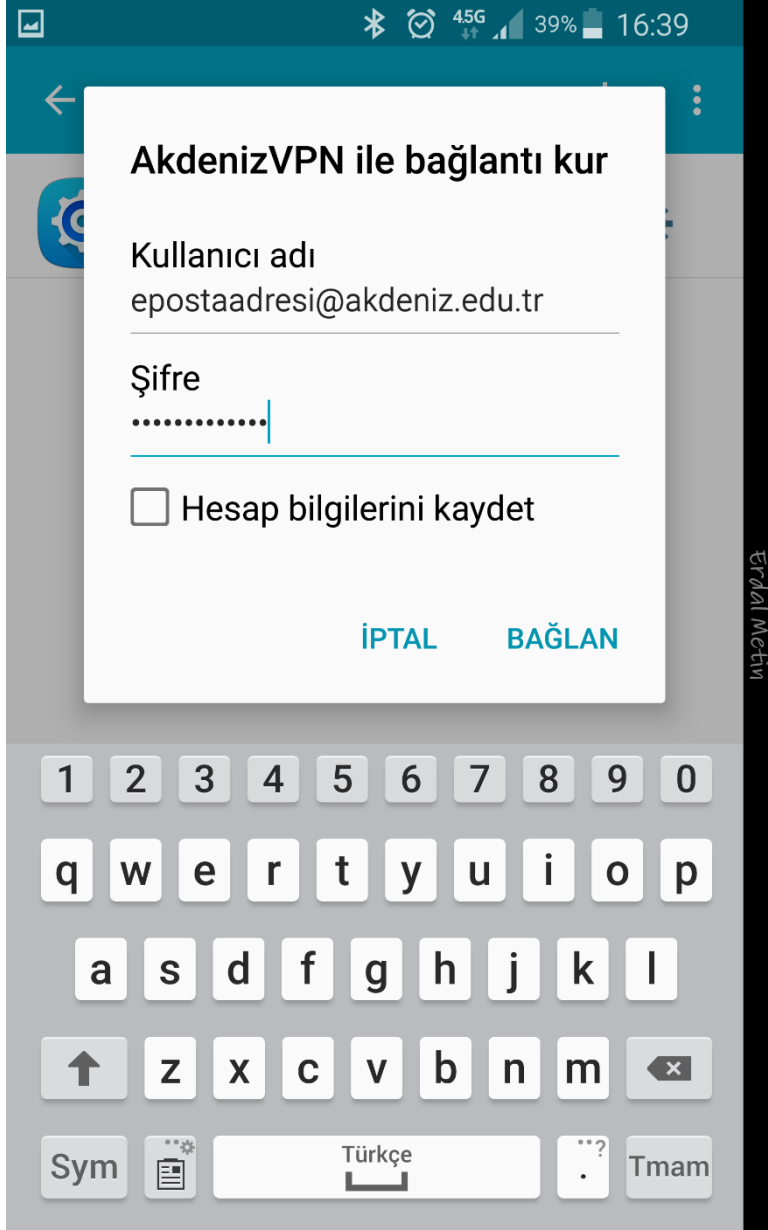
4.5G 39% 16:39

AkdenizVPN ile bağlantı kur

Kullanıcı adı
epostaadresi@akdeniz.edu.tr

Şifre
••••••••••••

Hesap bilgilerini kaydet

İPTAL BAĞLAN

Erdal Metin

1 2 3 4 5 6 7 8 9 0
q w e r t y u i o p
a s d f g h j k l
z x c v b n m
Sym Türkçe . Tmam